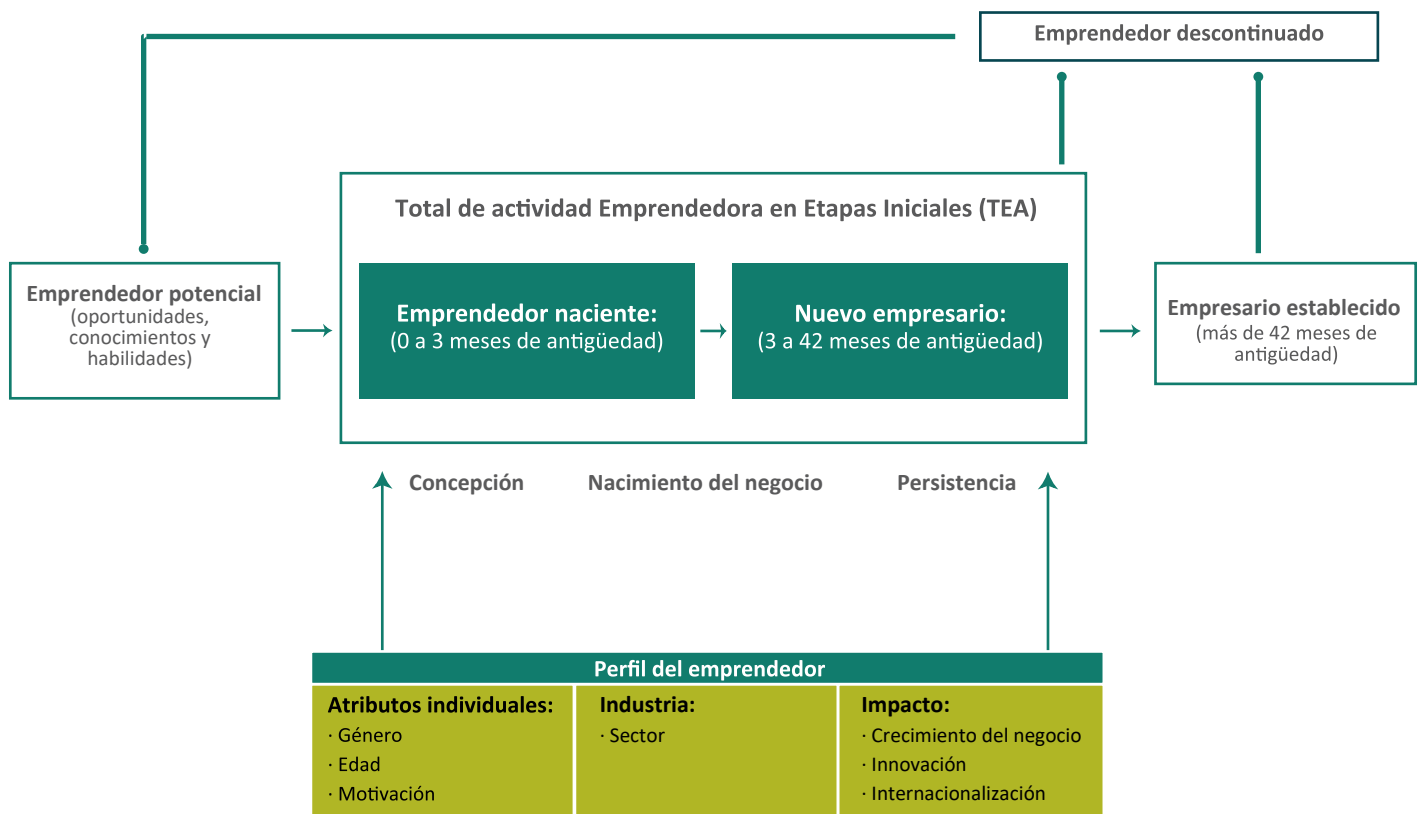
Emprendedor descontinuado

Total de actividad Emprendedora en Etapas Iniciales (TEA)

Emprendedor potencial (oportunidades, conocimientos y habilidades)

Emprendedor naciente: (0 a 3 meses de antigüedad)

Nuevo empresario: (3 a 42 meses de antigüedad)

Empresario establecido (más de 42 meses de antigüedad)

Concepción

Nacimiento del negocio

Persistencia

Perfil del emprendedor

| Atributos individuales: | Industria: | Impacto: |
|---|---|---|
| · Género<br>· Edad<br>· Motivación | · Sector | · Crecimiento del negocio<br>· Innovación<br>· Internacionalización |